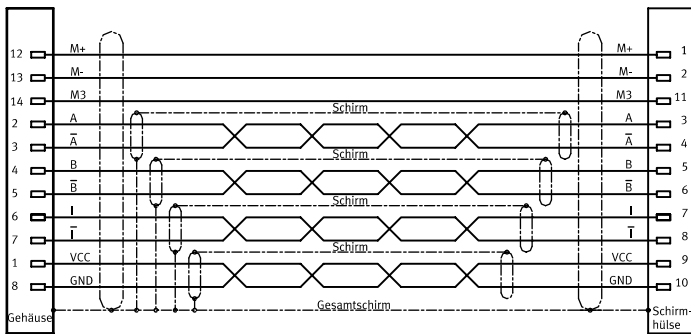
12 M+ M+ 1
13 M- M- 2
14 M3 M3 11
Schirm
2 A A 3
3 $\overline{A}$ $\overline{A}$ 4
Schirm
4 B B 5
5 $\overline{B}$ $\overline{B}$ 6
Schirm
6 I I 7
7 $\overline{I}$ $\overline{I}$ 8
Schirm
1 VCC VCC 9
8 GND GND 10
Gesamtschirm
Gehäuse
Schirmhülse